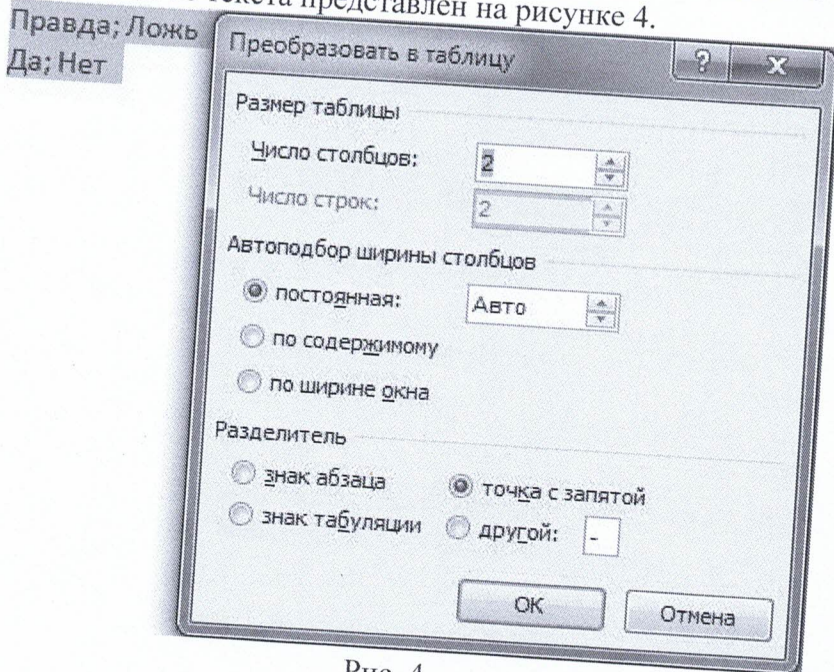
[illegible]екета представлен на рисунке 4.

Правда; Ложь
Да; Нет

Преобразовать в таблицу

?

X

Размер таблицы

Число столбцов: 2

Число строк: 2

Автоподбор ширины столбцов

постоянная: Авто

по содержимому

по ширине окна

Разделитель

знак абзаца

точка с запятой

знак табуляции

другой: -

ОК

Отмена

Рис. 4